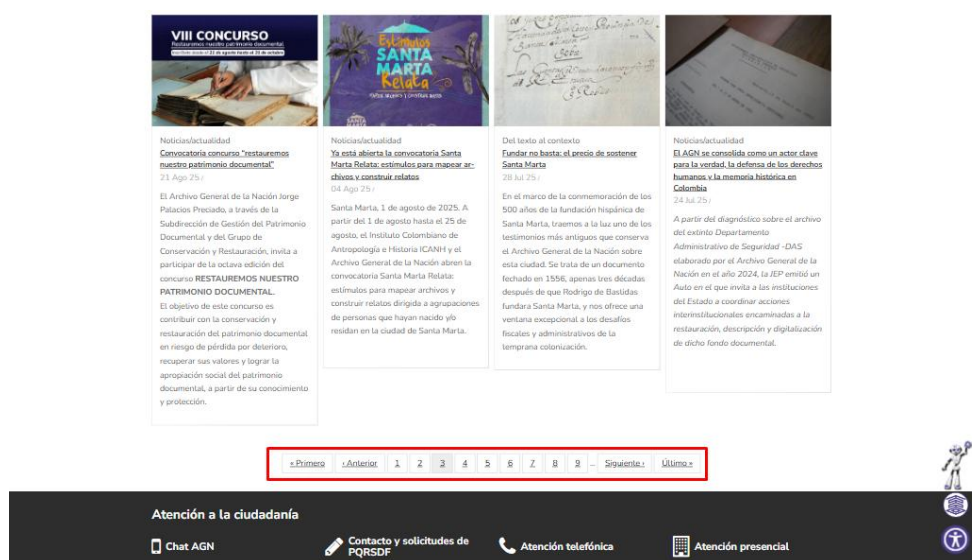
VIII CONCURSO
Restauremos nuestro patrimonio documental
Inscríbete desde el 22 de agosto hasta el 31 de octubre

Noticias/actualidad
Convocatoria concurso "restauremos nuestro patrimonio documental"
21 Ago 25 /

El Archivo General de la Nación Jorge Palacios Preciado, a través de la Subdirección de Gestión del Patrimonio Documental y del Grupo de Conservación y Restauración, invita a participar de la octava edición del concurso RESTAUREMOS NUESTRO PATRIMONIO DOCUMENTAL.
El objetivo de este concurso es contribuir con la conservación y restauración del patrimonio documental en riesgo de pérdida por deterioro, recuperar sus valores y lograr la apropiación social del patrimonio documental, a partir de su conocimiento y protección.

Estímulos SANTA MARTA Relata

Noticias/actualidad
Ya está abierta la convocatoria Santa Marta Relata: estímulos para mapear archivos y construir relatos
04 Ago 25 /

Santa Marta, 1 de agosto de 2025. A partir del 1 de agosto hasta el 25 de agosto, el Instituto Colombiano de Antropología e Historia ICANH y el Archivo General de la Nación abren la convocatoria Santa Marta Relata: estímulos para mapear archivos y construir relatos dirigida a agrupaciones de personas que hayan nacido y/o residan en la ciudad de Santa Marta.

Del texto al contexto
Fundar no basta: el precio de sostener Santa Marta
28 Jul 25 /

En el marco de la conmemoración de los 500 años de la fundación hispánica de Santa Marta, traemos a la luz uno de los testimonios más antiguos que conserva el Archivo General de la Nación sobre esta ciudad. Se trata de un documento fechado en 1556, apenas tres décadas después de que Rodrigo de Bastidas fundara Santa Marta, y nos ofrece una ventana excepcional a los desafíos fiscales y administrativos de la temprana colonización.

Noticias/actualidad
El AGN se consolida como un actor clave para la verdad, la defensa de los derechos humanos y la memoria histórica en Colombia
24 Jul 25 /

A partir del diagnóstico sobre el archivo del extinto Departamento Administrativo de Seguridad -DAS elaborado por el Archivo General de la Nación en el año 2024, la JEP emitió un Auto en el que invita a las instituciones del Estado a coordinar acciones interinstitucionales encaminadas a la restauración, descripción y digitalización de dicho fondo documental.

« Primero ‹ Anterior 1 2 3 4 5 6 7 8 9 … Siguiente › Último »

Atención a la ciudadanía
Chat AGN
Contacto y solicitudes de PQRSDF
Atención telefónica
Atención presencial